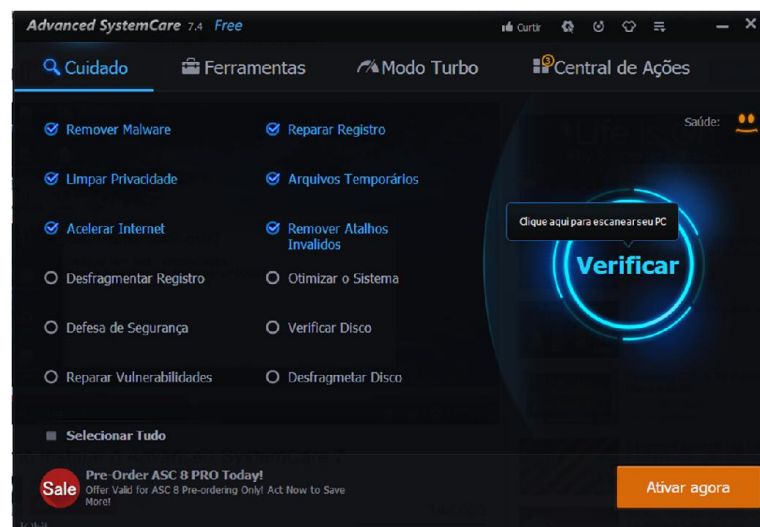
Advanced SystemCare 7.4 Free

Curtir

Cuidado

Ferramentas

Modo Turbo

5

Central de Ações

Saúde:

Remover Malware

Reparar Registro

Limpar Privacidade

Arquivos Temporários

Acelerar Internet

Remover Atalhos Invalidos

Desfragmentar Registro

Otimizar o Sistema

Defesa de Segurança

Verificar Disco

Reparar Vulnerabilidades

Desfragmetar Disco

Selecionar Tudo

Clique aqui para escanear seu PC

Verificar

Sale

Pre-Order ASC 8 PRO Today!

Offer Valid for ASC 8 Pre-ordering Only! Act Now to Save More!

Ativar agora